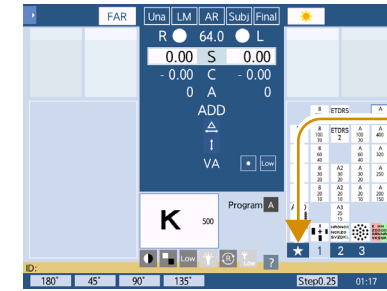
FAR
Una
LM
AR
Subj
Final
R
64.0
L
0.00
S
0.00
- 0.00
C
- 0.00
0
A
0
ADD
VA
Low
Program
A
K
500
Low
Low
?
ID:
180°
45°
90°
135°
Step0.25
01:17
ETDRS
A
ETDRS
2
A
100
A
400
A
320
A
250
A
200
150
100
80
60
50
40
30
25
20
A2
A3
25
15
1
2
3